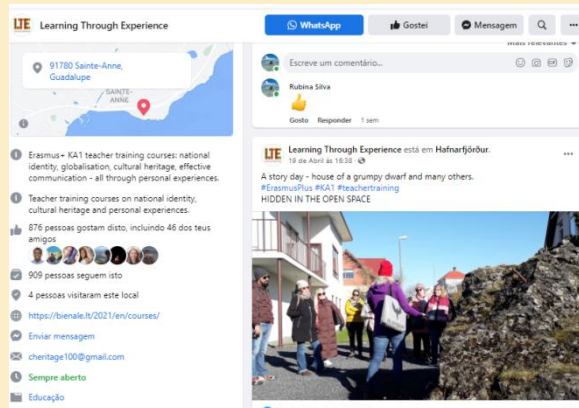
LTE Learning Through Experience

WhatsApp

Gostei

Mensagem

91780 Sainte-Anne, Guadalupe

SAINTE-ANNE

Erasmus+ KA1 teacher training courses: national identity, globalisation, cultural heritage, effective communication - all through personal experiences.

Teacher training courses on national identity, cultural heritage and personal experiences.

876 pessoas gostam disto, incluindo 46 dos teus amigos

909 pessoas seguem isto

4 pessoas visitaram este local

https://bienale.lt/2021/en/courses/

Enviar mensagem

cheritage100@gmail.com

Sempre aberto

Educação

Mais relevantes

Escreve um comentário...

Rubina Silva

👍

Gosto Responder 1 sem

Learning Through Experience está em Hafnarfjörður.
18 de Abril às 16:38 ·

A story day - house of a grumpy dwarf and many others.
#ErasmusPlus #KA1 #teachertraining
HIDDEN IN THE OPEN SPACE